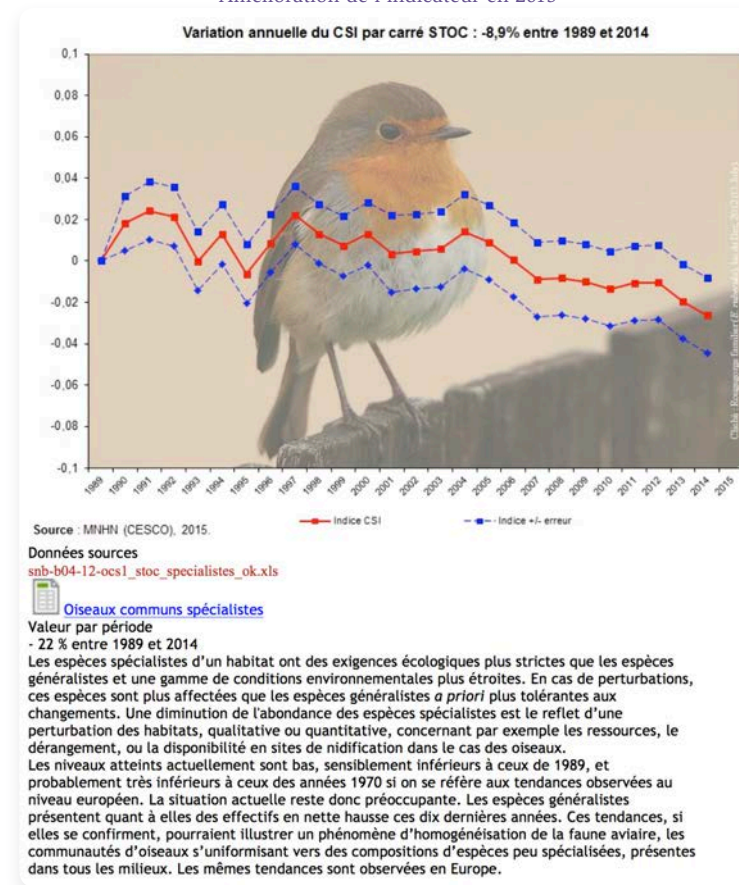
Variation annuelle du CSI par carré STOC : -8,9% entre 1989 et 2014

0,1
0,08
0,06
0,04
0,02
0
-0,02
-0,04
-0,06
-0,08
-0,1

1989 1990 1991 1992 1993 1994 1995 1996 1997 1998 1999 2000 2001 2002 2003 2004 2005 2006 2007 2008 2009 2010 2011 2012 2013 2014 2015

Indice CSI
Indice +/- erreur

Source : MNHN (CESCO), 2015.

Données sources
snb-b04-12-ocs1_stoc_specialistes_ok.xls

Oiseaux communs spécialistes
Valeur par période
- 22 % entre 1989 et 2014
Les espèces spécialistes d'un habitat ont des exigences écologiques plus strictes que les espèces généralistes et une gamme de conditions environnementales plus étroites. En cas de perturbations, ces espèces sont plus affectées que les espèces généralistes *a priori* plus tolérantes aux changements. Une diminution de l'abondance des espèces spécialistes est le reflet d'une perturbation des habitats, qualitative ou quantitative, concernant par exemple les ressources, le dérangement, ou la disponibilité en sites de nidification dans le cas des oiseaux.
Les niveaux atteints actuellement sont bas, sensiblement inférieurs à ceux de 1989, et probablement très inférieurs à ceux des années 1970 si on se réfère aux tendances observées au niveau européen. La situation actuelle reste donc préoccupante. Les espèces généralistes présentent quant à elles des effectifs en nette hausse ces dix dernières années. Ces tendances, si elles se confirment, pourraient illustrer un phénomène d'homogénéisation de la faune aviaire, les communautés d'oiseaux s'uniformisant vers des compositions d'espèces peu spécialisées, présentes dans tous les milieux. Les mêmes tendances sont observées en Europe.